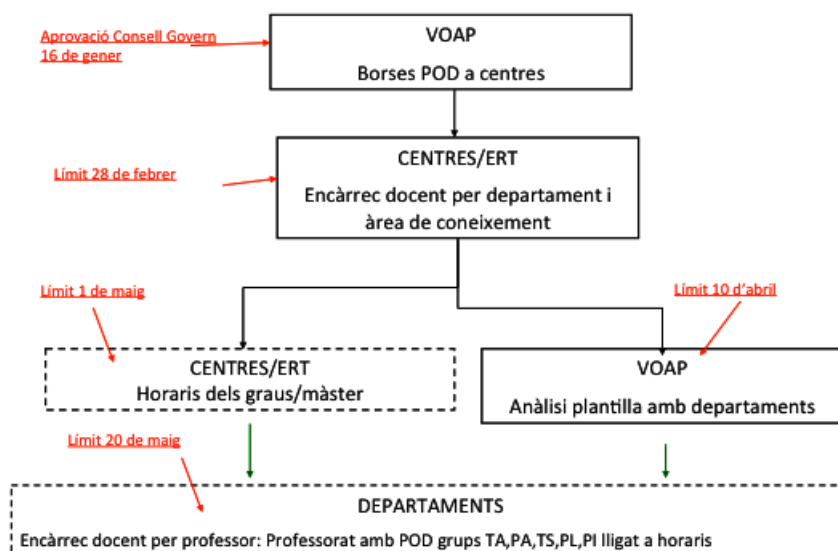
Aprovació Consell Govern
16 de gener

VOAP
Borses POD a centres

Límit 28 de febrer

CENTRES/ERT
Encàrrec docent per departament i àrea de coneixement

Límit 1 de maig

Límit 10 d'abril

CENTRES/ERT
Horaris dels graus/màster

VOAP
Anàlisi plantilla amb departaments

Límit 20 de maig

DEPARTAMENTS
Encàrrec docent per professor: Professorat amb POD grups TA,PA,TS,PL,PI lligat a horaris